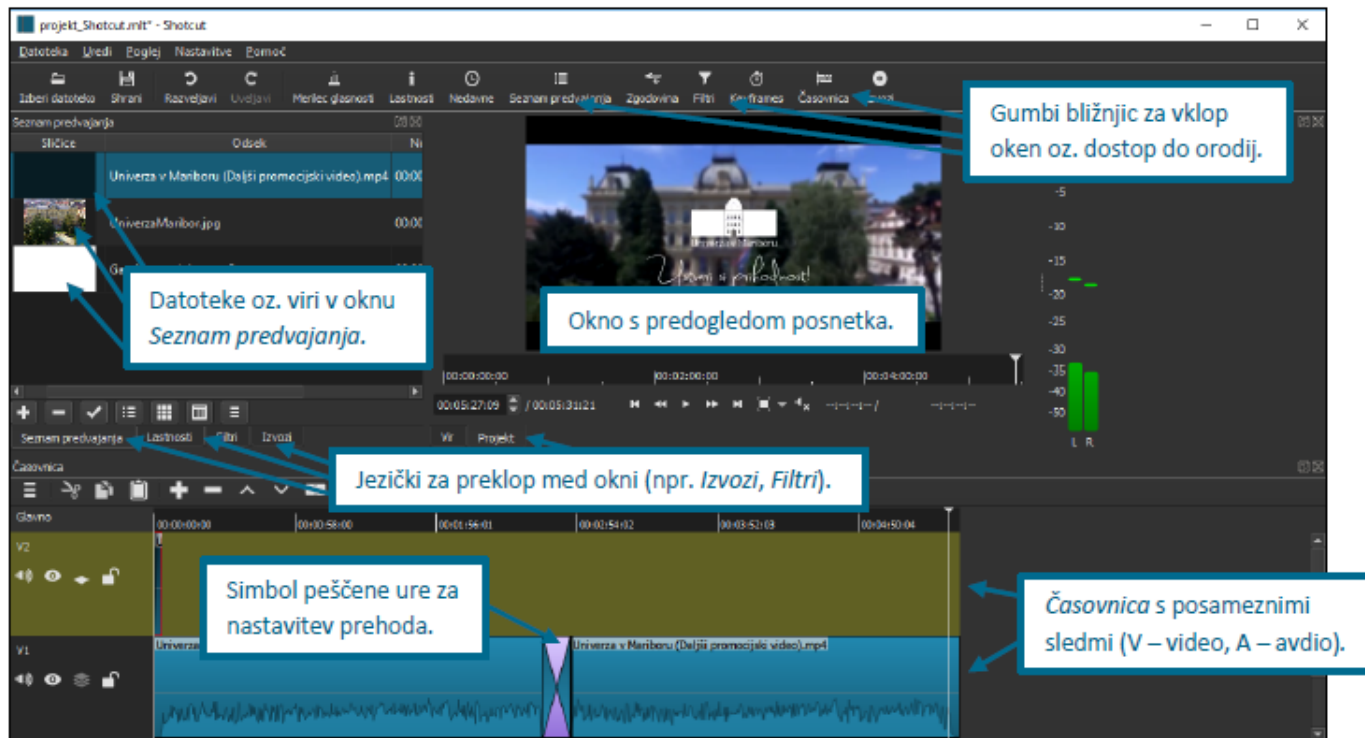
projekt_Shotcut.mlt* - Shotcut

Datoteka Uredi Poglej Nastavitve Pomoč

Izberi datoteko Shrani Razveljavi Uveljavi Merilec glasnosti Lastnosti Nedavne Seznam predvajanja Zgodovina Filtri Keyframes Časovnica Izvozi

Gumbi bližnjic za vklop oken oz. dostop do orodij.

Seznam predvajanja

Sličice Odsek

Univerza v Mariboru (Daljši promocijski video).mp4 00:00

UniverzaMaribor.jpg 00:00

Datoteke oz. viri v oknu *Seznam predvajanja*.

Univerza v Mariboru

Okno s predogledom posnetka.

-5
-10
-15
-20
-25
-30
-35
-40
-45
L R

00:00:00:00 00:02:00:00 00:04:00:00

00:05:27:09 / 00:05:31:21

Seznam predvajanja Lastnosti Filtri Izvozi Vir Projekt

Časovnica

Jezički za preklop med okni (npr. *Izvozi*, *Filtri*).

Glavno 00:00:00:00 00:00:58:00 00:01:56:01 00:02:54:02 00:03:52:03 00:04:50:04

V2

Simbol peščene ure za nastavitev prehoda.

*Časovnica* s posameznimi sledmi (V – video, A – avdio).

V1

Univerza

Univerza v Mariboru (Daljši promocijski video).mp4